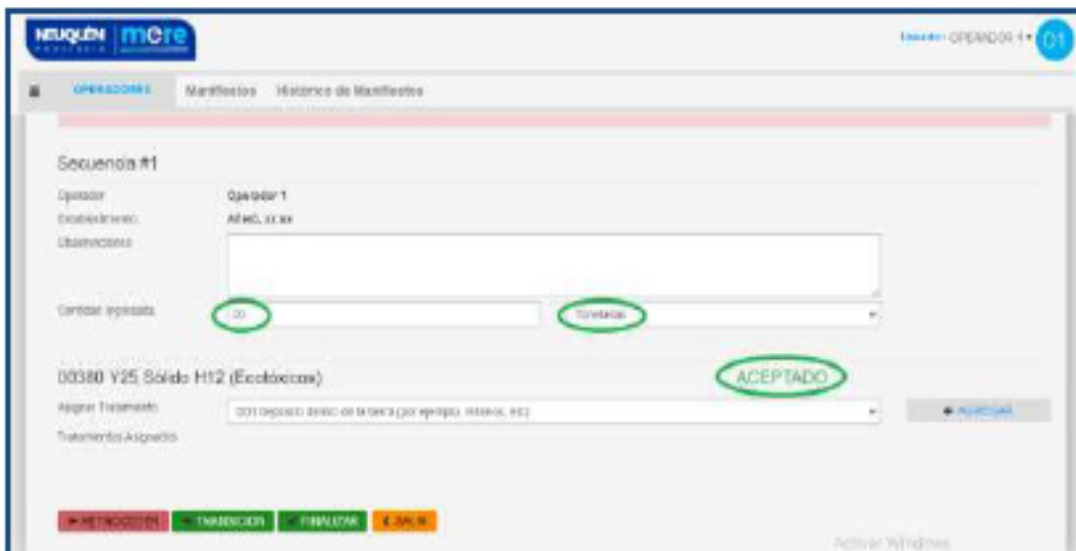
NEUQUÉN mcre

Usuario: OPERADOR 1 ▾ 01

OPERACIONES Manifiestos Histórico de Manifiestos

Secuencia #1

Operador Operador 1

Establecimiento Afiwo, xx.xx

Observaciones

Cantidad ingresada 20 Toneladas

00380 Y25 Sólido H12 (Ecotóxicos) ACEPTADO

Asignar Tratamiento D01 Depósito dentro de la tierra (por ejemplo, rellenos, etc)

+ AGREGAR

Tratamientos Asignados

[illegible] TRANSICION FINALIZAR SALIR

Activar Windows